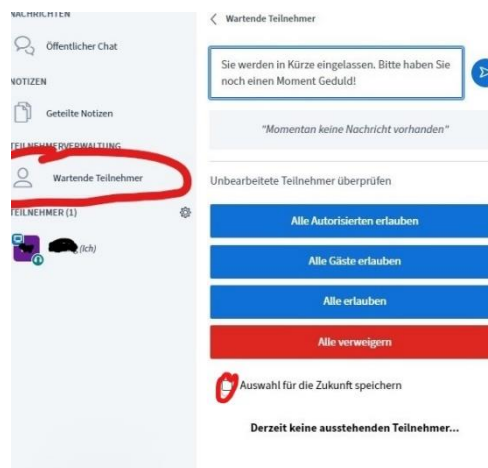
NACHRICHTEN

Öffentlicher Chat

NOTIZEN

Geteilte Notizen

TEILNEHMERVERWALTUNG

Wartende Teilnehmer

TEILNEHMER (1)

(Ich)

Wartende Teilnehmer

Sie werden in Kürze eingelassen. Bitte haben Sie noch einen Moment Geduld!

"Momentan keine Nachricht vorhanden"

Unbearbeitete Teilnehmer überprüfen

Alle Autorisierten erlauben

Alle Gäste erlauben

Alle erlauben

Alle verweigern

Auswahl für die Zukunft speichern

Derzeit keine ausstehenden Teilnehmer...